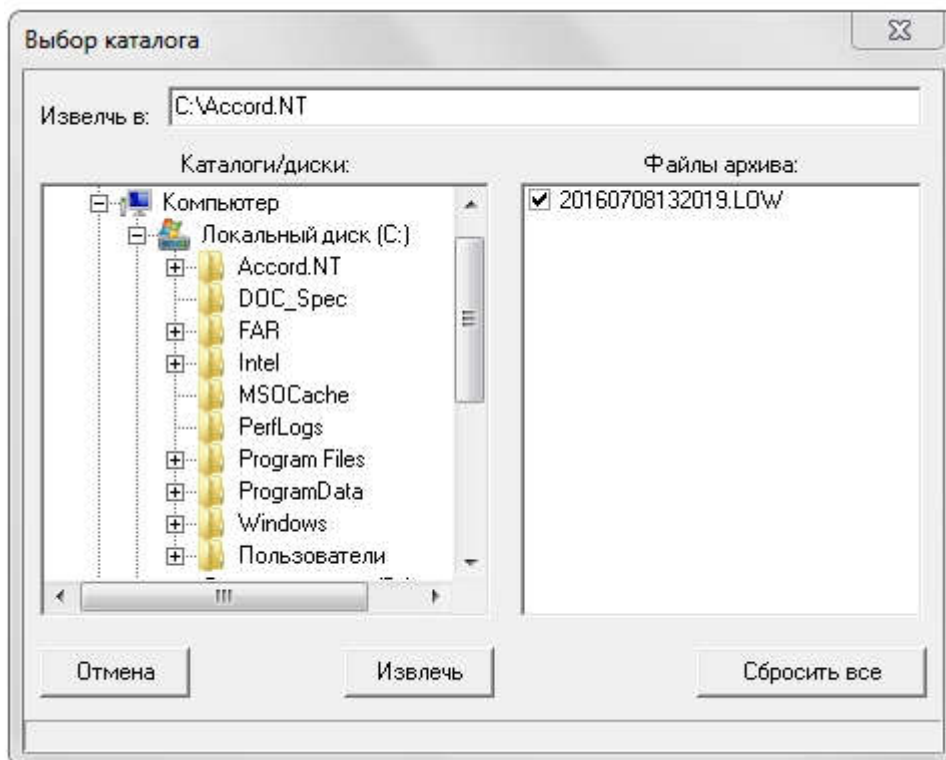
Выбор каталога

Извелчь в: C:\Accord.NT

Каталоги/диски:

Компьютер
Локальный диск (C:)
Accord.NT
DOC_Spec
FAR
Intel
MSOCache
PerfLogs
Program Files
ProgramData
Windows
Пользователи

Файлы архива:

☑ 20160708132019.LOW

Отмена

Извлечь

Сбросить все